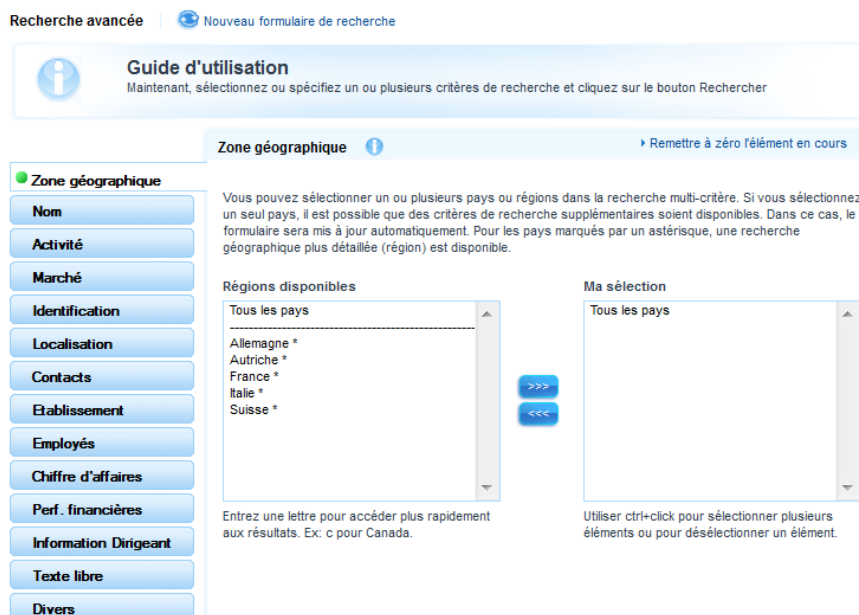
Recherche avancée | Nouveau formulaire de recherche

Guide d'utilisation
Maintenant, sélectionnez ou spécifiez un ou plusieurs critères de recherche et cliquez sur le bouton Rechercher

Zone géographique
Nom
Activité
Marché
Identification
Localisation
Contacts
Etablissement
Employés
Chiffre d'affaires
Perf. financières
Information Dirigeant
Texte libre
Divers

Zone géographique

Remettre à zéro l'élément en cours

Vous pouvez sélectionner un ou plusieurs pays ou régions dans la recherche multi-critère. Si vous sélectionnez un seul pays, il est possible que des critères de recherche supplémentaires soient disponibles. Dans ce cas, le formulaire sera mis à jour automatiquement. Pour les pays marqués par un astérisque, une recherche géographique plus détaillée (région) est disponible.

Régions disponibles
Tous les pays
--------------------------------------------------------
Allemagne *
Autriche *
France *
Italie *
Suisse *

>>>
<<<

Ma sélection
Tous les pays

Entrez une lettre pour accéder plus rapidement aux résultats. Ex: c pour Canada.

Utiliser ctrl+click pour sélectionner plusieurs éléments ou pour désélectionner un élément.